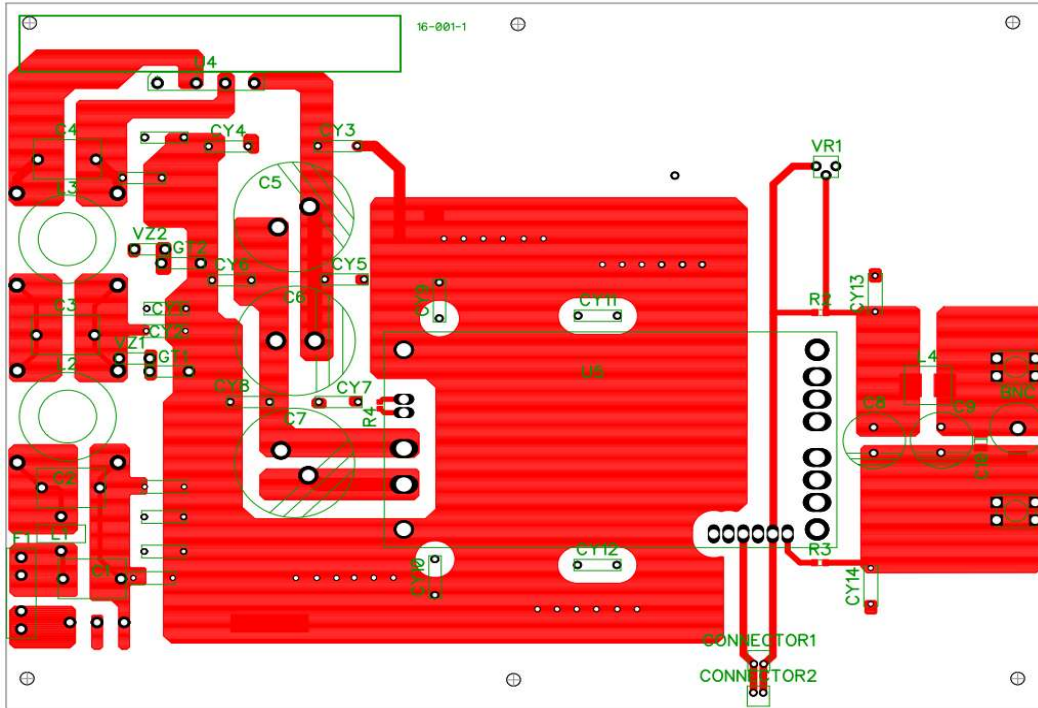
16-001-1

U4

C4

CY4

CY3

VR1

L3

C5

VZ2

GT2

CY6

CY5

CY13

R2

C3

CY3

CY2

C6

CY9

CY11

VZ1

GT1

L2

U6

L4

CY8

CY7

R4

BNC

C7

C8

C9

CN1

C2

L1

F1

C1

CY10

CY12

R3

CY14

CONNECTOR1

CONNECTOR2